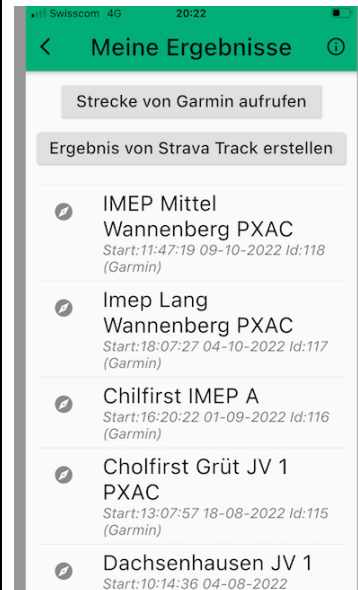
Swisscom 4G 20:22

<

Meine Ergebnisse

ⓘ

Strecke von Garmin aufrufen

Ergebnis von Strava Track erstellen

IMEP Mittel Wannenberg PXAC
Start:11:47:19 09-10-2022 Id:118 (Garmin)

Imep Lang Wannenberg PXAC
Start:18:07:27 04-10-2022 Id:117 (Garmin)

Chilfirst IMEP A
Start:16:20:22 01-09-2022 Id:116 (Garmin)

Cholfirst Grüt JV 1 PXAC
Start:13:07:57 18-08-2022 Id:115 (Garmin)

Dachsenhausen JV 1
Start:10:14:36 04-08-2022